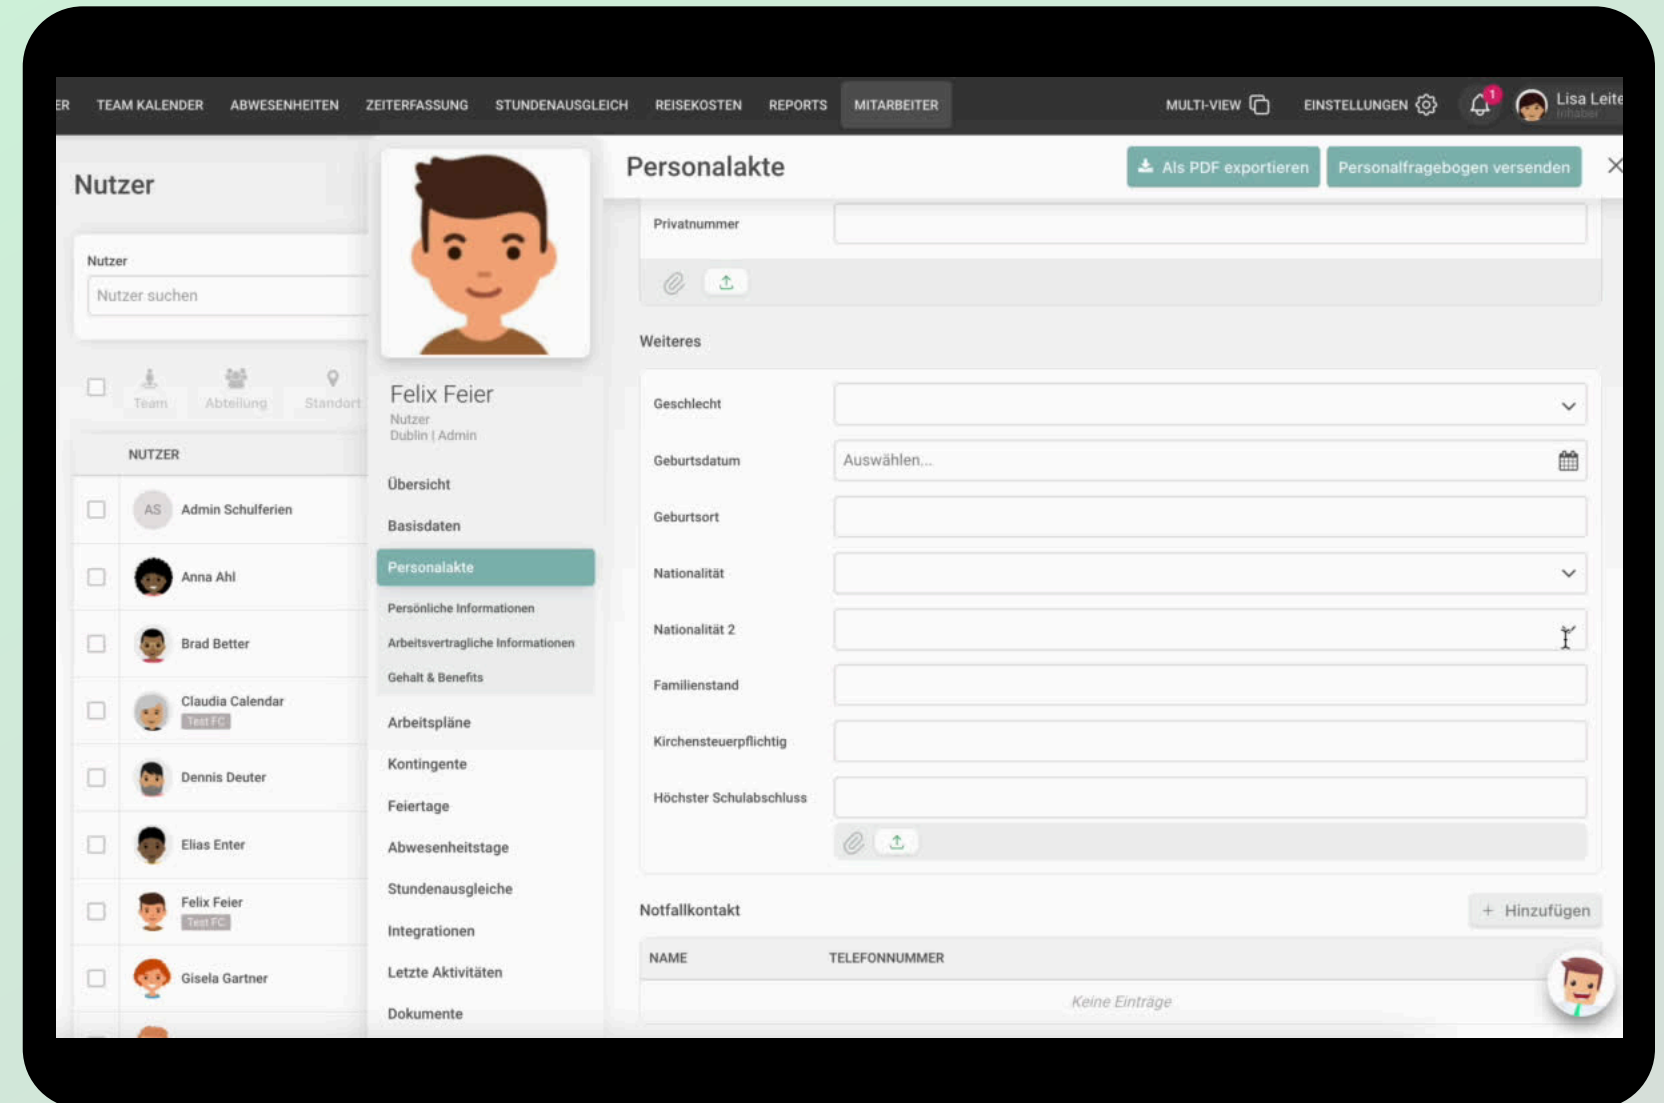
ER TEAM KALENDER ABWESENHEITEN ZEITERFASSUNG STUNDENAUSGLEICH REISEKOSTEN REPORTS MITARBEITER MULTI-VIEW EINSTELLUNGEN 1 Lisa Leite Inhaber

Nutzer

Nutzer
Nutzer suchen

Team Abteilung Standort

NUTZER

AS Admin Schulferien
Anna Ahl
Brad Better
Claudia Calendar Test FC
Dennis Deuter
Elias Enter
Felix Feier Test FC
Gisela Gartner

Felix Feier
Nutzer
Dublin | Admin

Übersicht
Basisdaten
Personalakte
Persönliche Informationen
Arbeitsvertragliche Informationen
Gehalt & Benefits
Arbeitspläne
Kontingente
Feiertage
Abwesenheitstage
Stundenausgleiche
Integrationen
Letzte Aktivitäten
Dokumente

Personalakte
Als PDF exportieren
Personalfragebogen versenden

Privatnummer

Weiteres

Geschlecht
Geburtsdatum Auswählen...
Geburtsort
Nationalität
Nationalität 2
Familienstand
Kirchensteuerpflichtig
Höchster Schulabschluss

Notfallkontakt
+ Hinzufügen

| NAME | TELEFONNUMMER |
|---|---|
| Keine Einträge | |